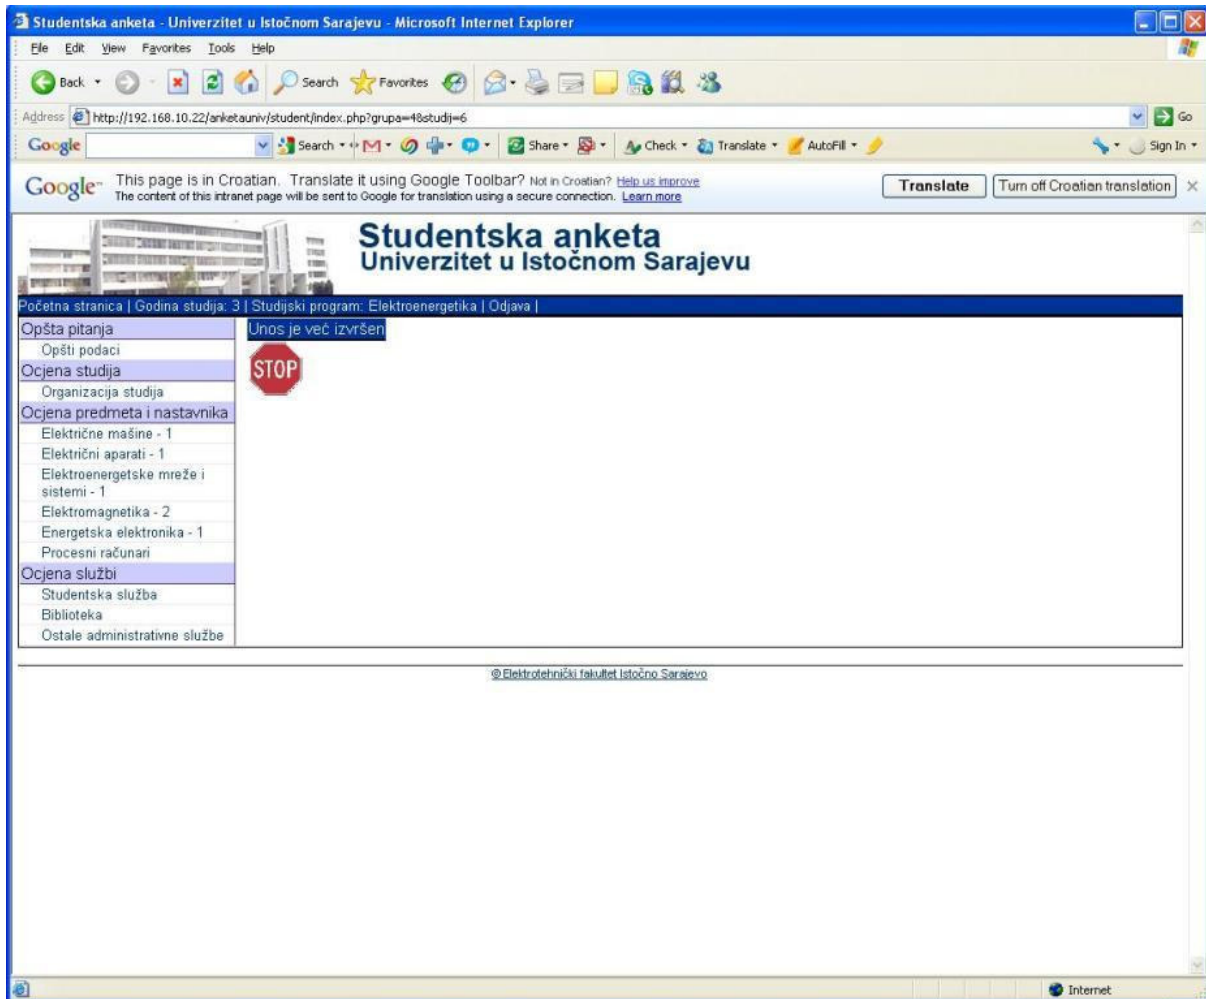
Studentska anketa - Univerzitet u Istočnom Sarajevu - Microsoft Internet Explorer

File Edit View Favorites Tools Help

Back Search Favorites

Address http://192.168.10.22/anketauniv/student/index.php?grupa=4&studij=6 Go

Google Search Share Check Translate AutoFill Sign In

Google This page is in Croatian. Translate it using Google Toolbar? Not in Croatian? Help us improve
The content of this intranet page will be sent to Google for translation using a secure connection. Learn more
Translate Turn off Croatian translation

Studentska anketa
Univerzitet u Istočnom Sarajevu

Početna stranica | Godina studija: 3 | Studijski program: Elektroenergetika | Odjava |

Opšta pitanja
Opšti podaci
Ocjena studija
Organizacija studija
Ocjena predmeta i nastavnika
Električne mašine - 1
Električni aparati - 1
Elektroenergetske mreže i sistemi - 1
Elektromagnetika - 2
Energetska elektronika - 1
Procesni računari
Ocjena službi
Studentska služba
Biblioteka
Ostale administrativne službe

Unos je već izvršen

STOP

© Elektrotehnički fakultet Istočno Sarajevo

Internet